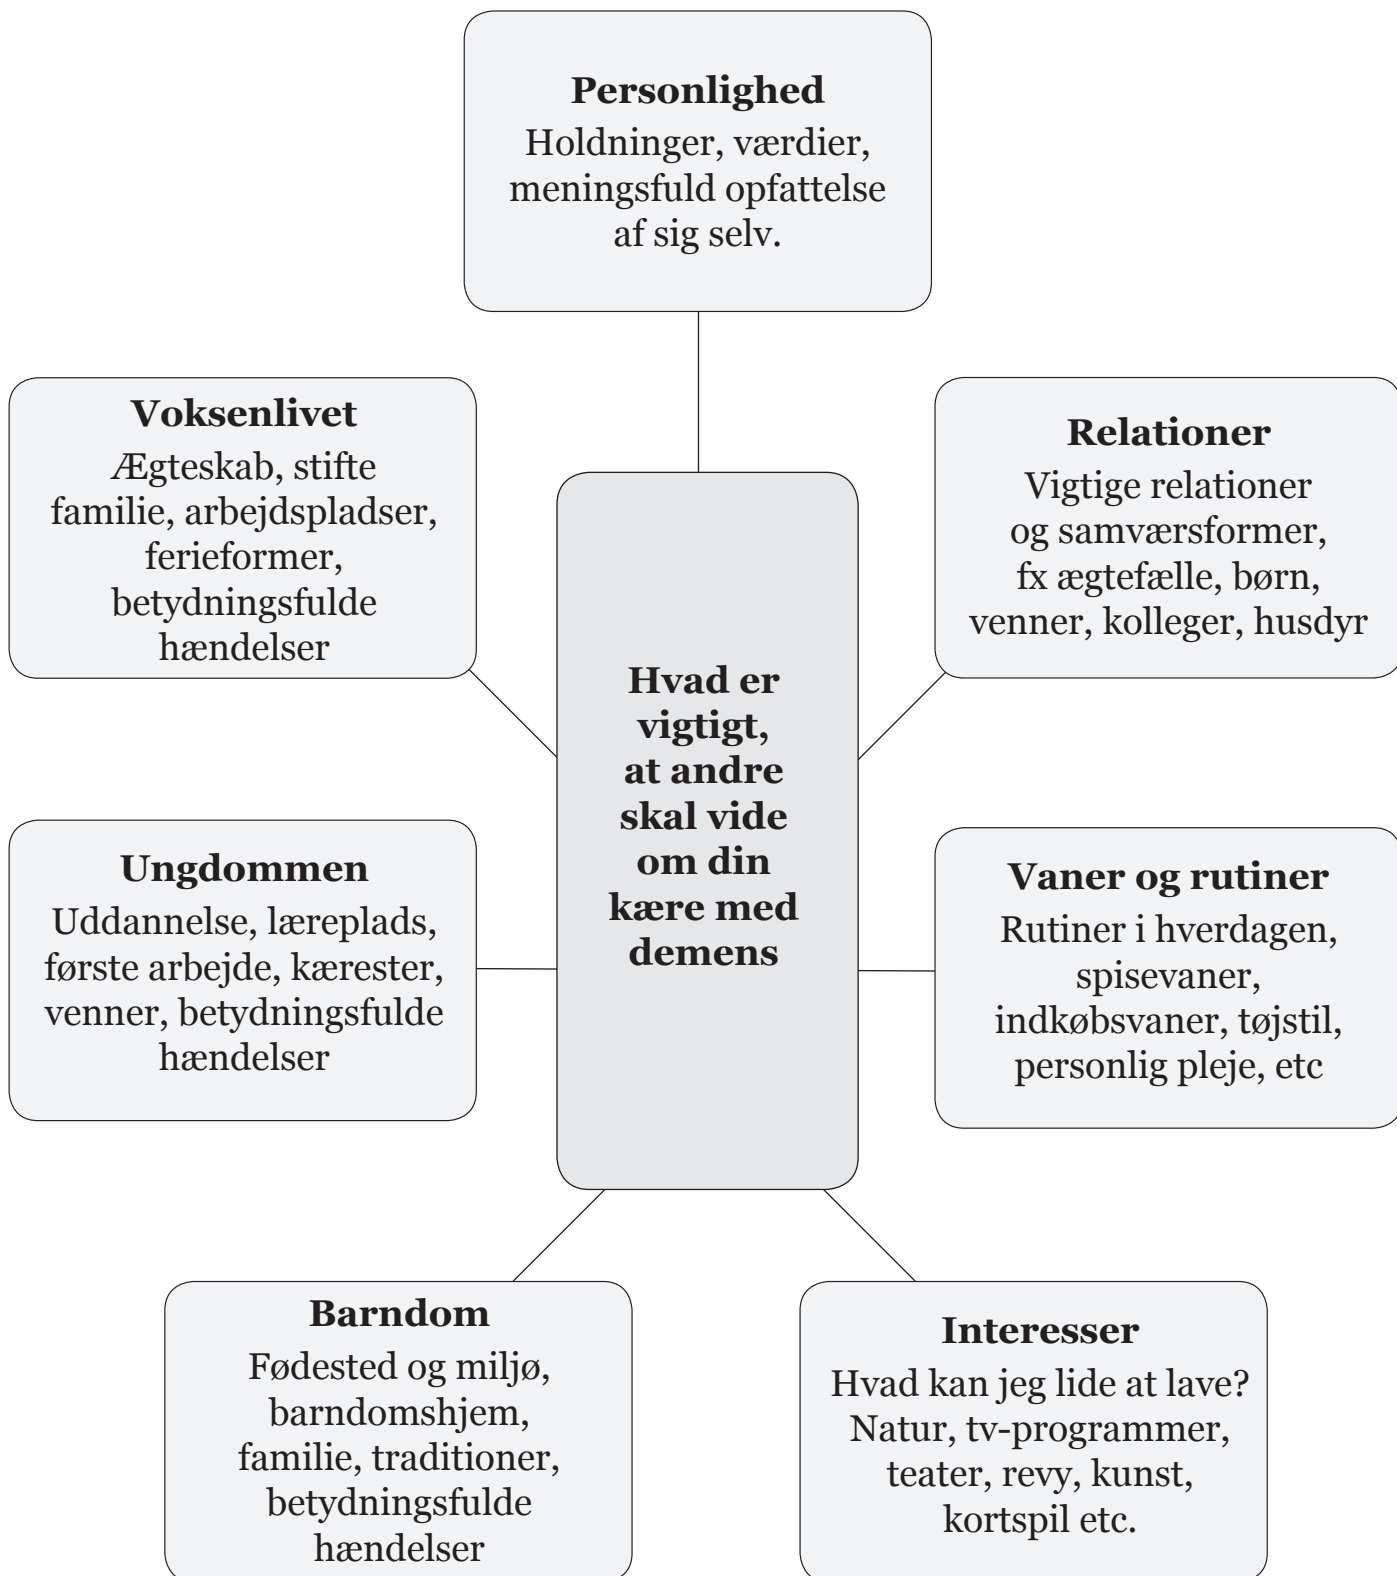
Personlighed
Holdninger, værdier, meningsfuld opfattelse af sig selv.

Voksenlivet
Ægteskab, stifte familie, arbejdspladser, ferieformer, betydningsfulde hændelser

Relationer
Vigtige relationer og samværsformer, fx ægtefælle, børn, venner, kolleger, husdyr

Hvad er vigtigt, at andre skal vide om din kære med demens

Ungdommen
Uddannelse, læreplads, første arbejde, kærester, venner, betydningsfulde hændelser

Vaner og rutiner
Rutiner i hverdagen, spisevaner, indkøbsvaner, tøjstil, personlig pleje, etc

Barndom
Fødested og miljø, barndomshjem, familie, traditioner, betydningsfulde hændelser

Interesser
Hvad kan jeg lide at lave? Natur, tv-programmer, teater, revy, kunst, kortspil etc.